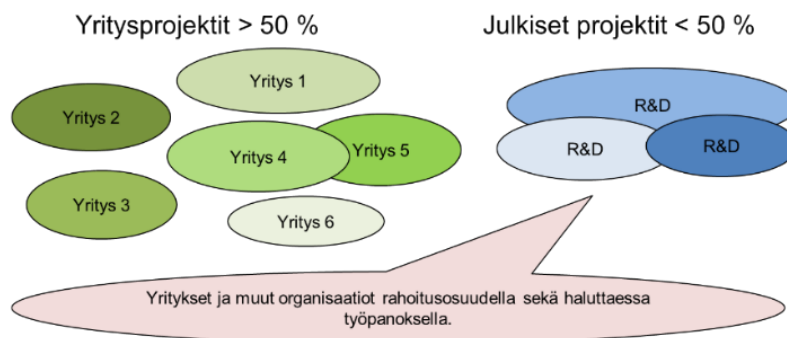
Yritysprojektit > 50 %

Julkiset projektit < 50 %

Yritys 1

Yritys 2

Yritys 4

Yritys 5

Yritys 3

Yritys 6

R&D

R&D

R&D

Yritykset ja muut organisaatiot rahoitusosuudella sekä haluttaessa työpanoksella.